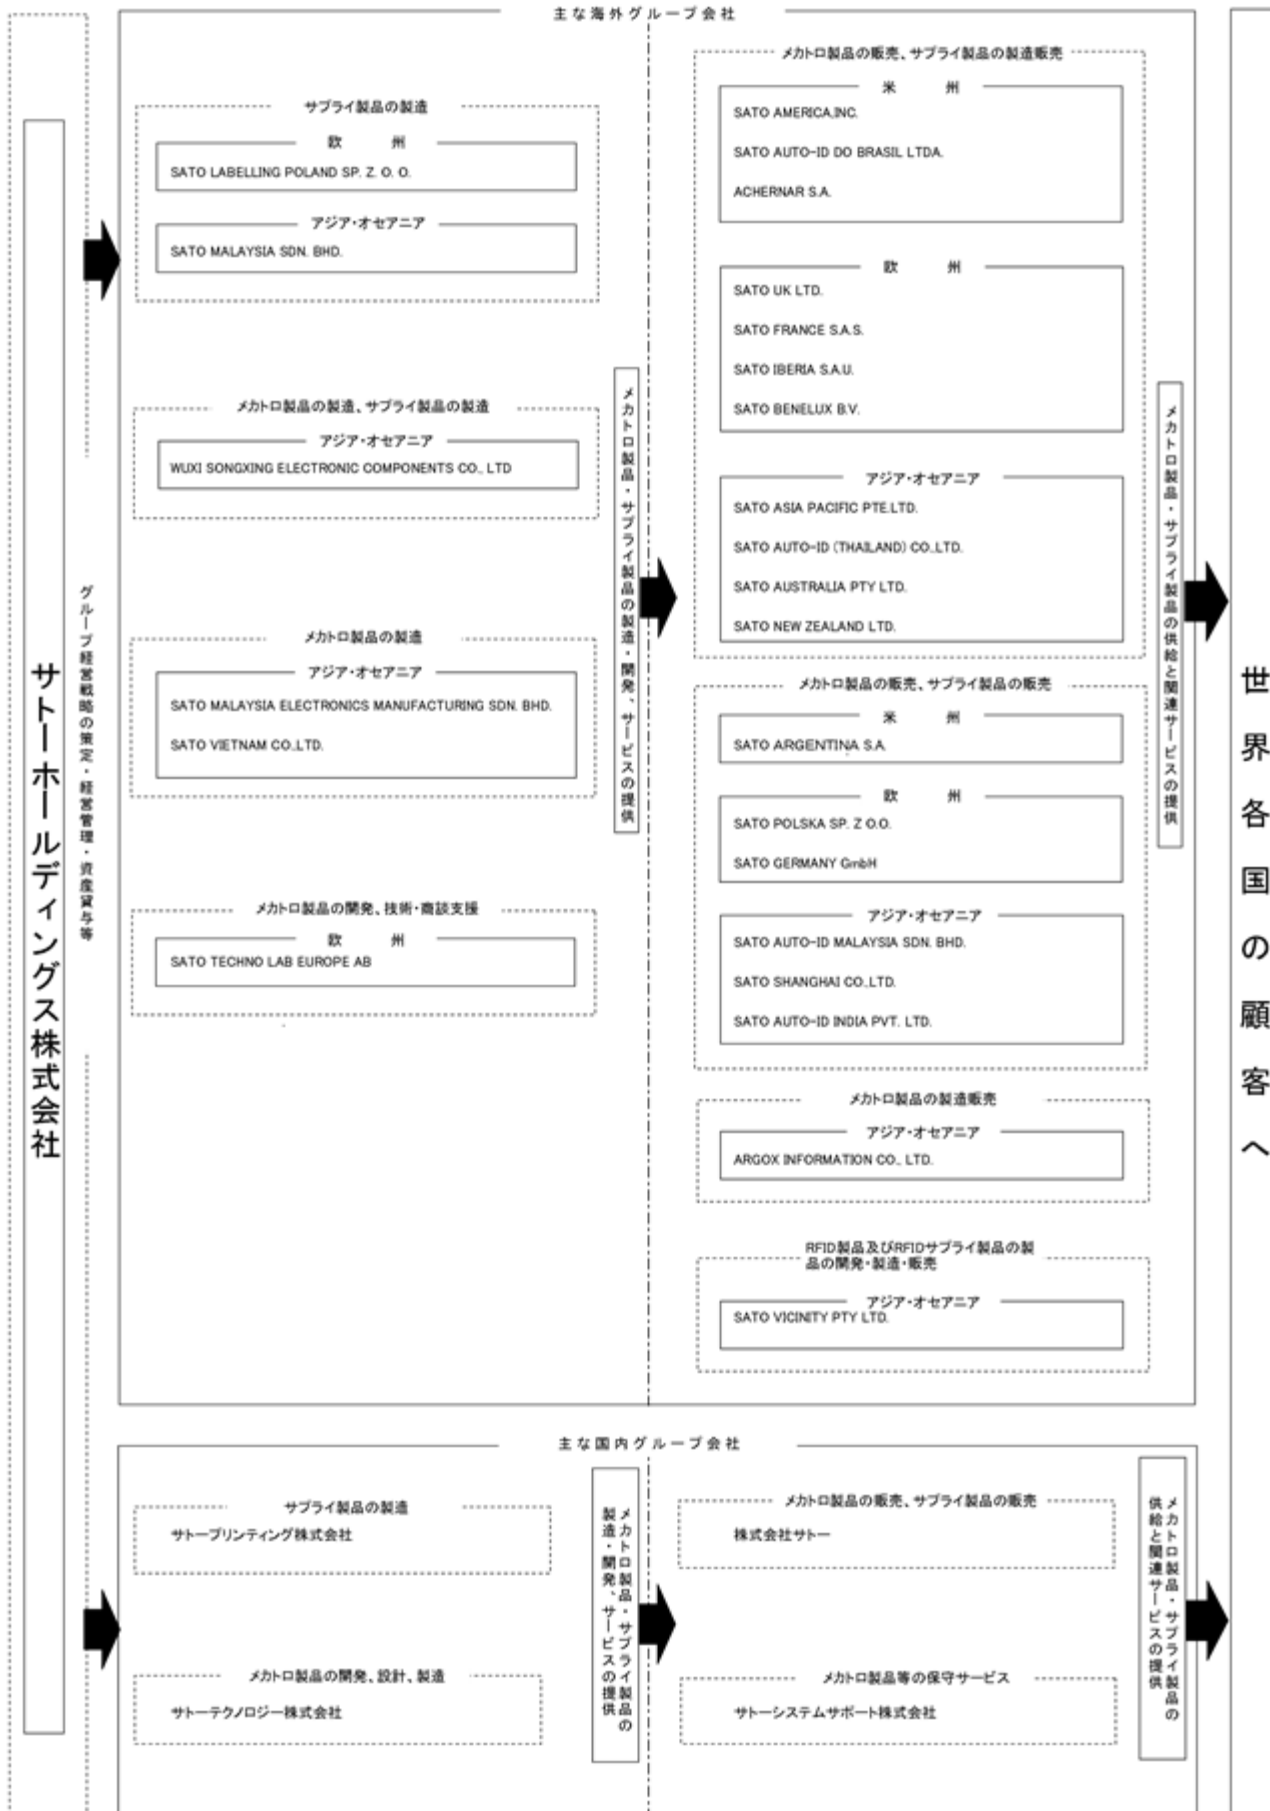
サトーホールディングス株式会社

グループ経営戦略の策定・経営管理・資産貸与等

主な海外グループ会社

サプライ製品の製造
欧州
SATO LABELLING POLAND SP. Z. O. O.
アジア・オセアニア
SATO MALAYSIA SDN. BHD.

メカトロ製品の製造、サプライ製品の製造
アジア・オセアニア
WUXI SONGXING ELECTRONIC COMPONENTS CO., LTD

メカトロ製品の製造
アジア・オセアニア
SATO MALAYSIA ELECTRONICS MANUFACTURING SDN. BHD.
SATO VIETNAM CO.,LTD.

メカトロ製品の開発、技術・商談支援
欧州
SATO TECHNO LAB EUROPE AB

メカトロ製品・サプライ製品の製造・開発、サービスの提供

メカトロ製品の販売、サプライ製品の製造販売
米州
SATO AMERICA,INC.
SATO AUTO-ID DO BRASIL LTDA.
ACHERNAR S.A.
欧州
SATO UK LTD.
SATO FRANCE S.A.S.
SATO IBERIA S.A.U.
SATO BENELUX B.V.
アジア・オセアニア
SATO ASIA PACIFIC PTE.LTD.
SATO AUTO-ID (THAILAND) CO.,LTD.
SATO AUSTRALIA PTY LTD.
SATO NEW ZEALAND LTD.

メカトロ製品の販売、サプライ製品の販売
米州
SATO ARGENTINA S.A.
欧州
SATO POLSKA SP. Z O.O.
SATO GERMANY GmbH
アジア・オセアニア
SATO AUTO-ID MALAYSIA SDN. BHD.
SATO SHANGHAI CO.,LTD.
SATO AUTO-ID INDIA PVT. LTD.

メカトロ製品の製造販売
アジア・オセアニア
ARGOX INFORMATION CO., LTD.

RFID製品及びRFIDサプライ製品の製品の開発・製造・販売
アジア・オセアニア
SATO VICINITY PTY LTD.

メカトロ製品・サプライ製品の供給と関連サービスの提供

世界各国の顧客へ

主な国内グループ会社

サプライ製品の製造
サトープリンティング株式会社

メカトロ製品の開発、設計、製造
サトーテクノロジー株式会社

メカトロ製品・サプライ製品の製造・開発、サービスの提供

メカトロ製品の販売、サプライ製品の販売
株式会社サトー

メカトロ製品等の保守サービス
サトーシステムサポート株式会社

メカトロ製品・サプライ製品の供給と関連サービスの提供